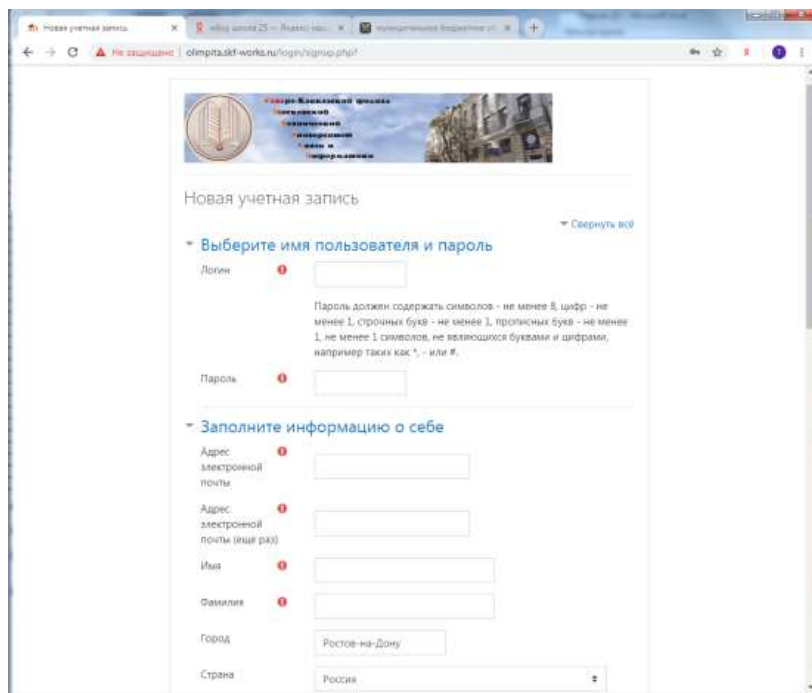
Новая учетная запись × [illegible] × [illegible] ×

Не защищено | olimpita.skf-works.ru/login/signup.php?

Северо-Кавказский филиал Московский технический университет связи и информатики

Новая учетная запись

Свернуть всё

Выберите имя пользователя и пароль

Логин

Пароль должен содержать символов - не менее 8, цифр - не менее 1, строчных букв - не менее 1, прописных букв - не менее 1, не менее 1 символов, не являющихся буквами и цифрами, например таких как *, - или #.

Пароль

Заполните информацию о себе

Адрес электронной почты

Адрес электронной почты (еще раз)

Имя

Фамилия

Город

Ростов-на-Дону

Страна

Россия